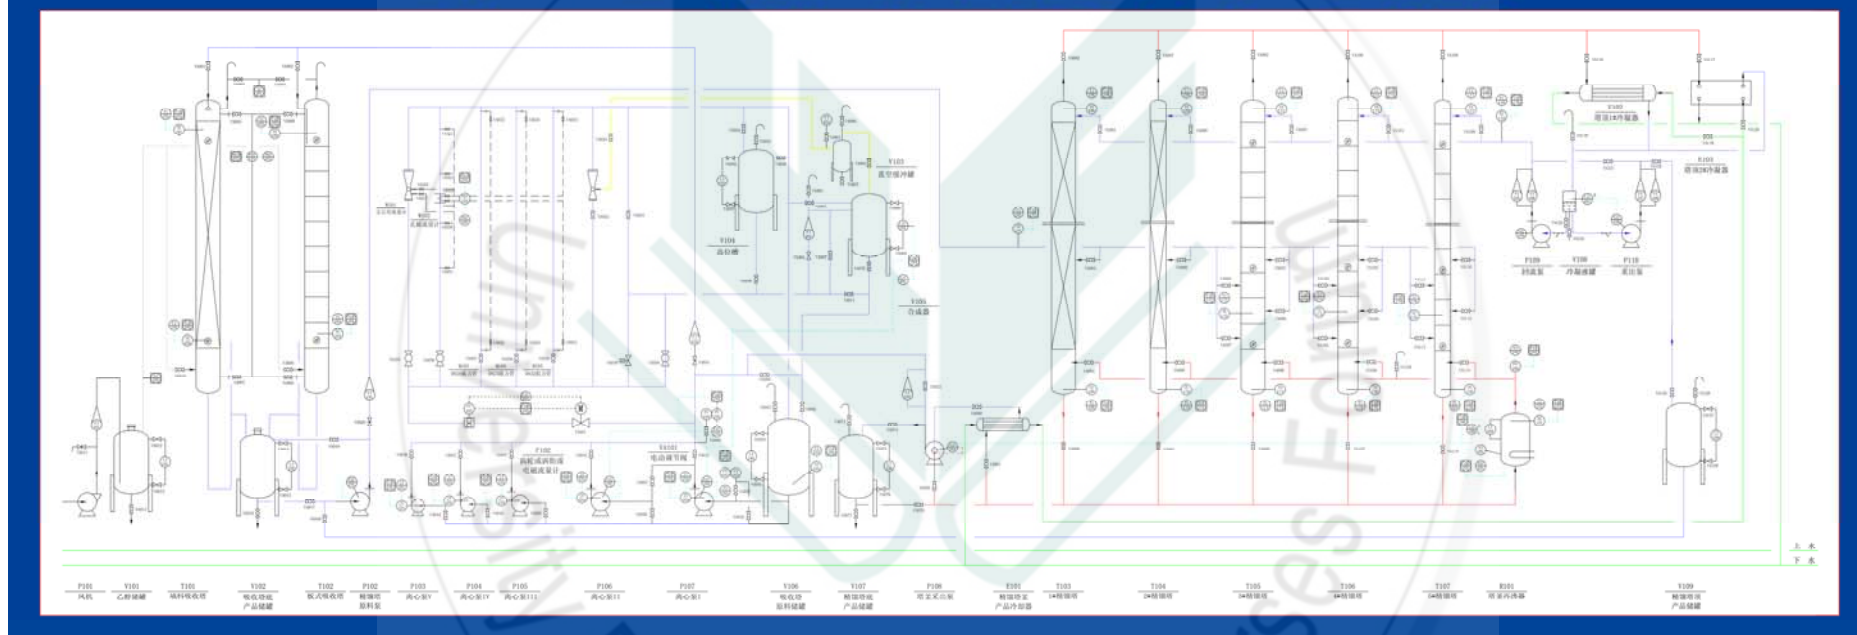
V103
真空缓冲罐

V104
高位槽

V105
合成器

V102
塔顶1#冷凝器

E102
塔顶2#冷凝器

P109
回流泵

V108
冷凝液罐

P110
采出泵

F102
涡轮流量计

TV101
电动调节阀

上水
下水

P101 风机
V101 乙醇储罐
T101 填料吸收塔
V102 吸收塔底产品储罐
T102 板式吸收塔
P102 精馏塔原料泵
P103 离心泵V
P104 离心泵IV
P105 离心泵III
P106 离心泵II
P107 离心泵I
V106 吸收塔原料储罐
V107 精馏塔底产品储罐
P108 塔釜采出泵
E101 精馏塔釜产品冷却器
T103 1#精馏塔
T104 2#精馏塔
T105 3#精馏塔
T106 4#精馏塔
T107 5#精馏塔
E101 塔釜再沸器
V109 精馏塔顶产品储罐